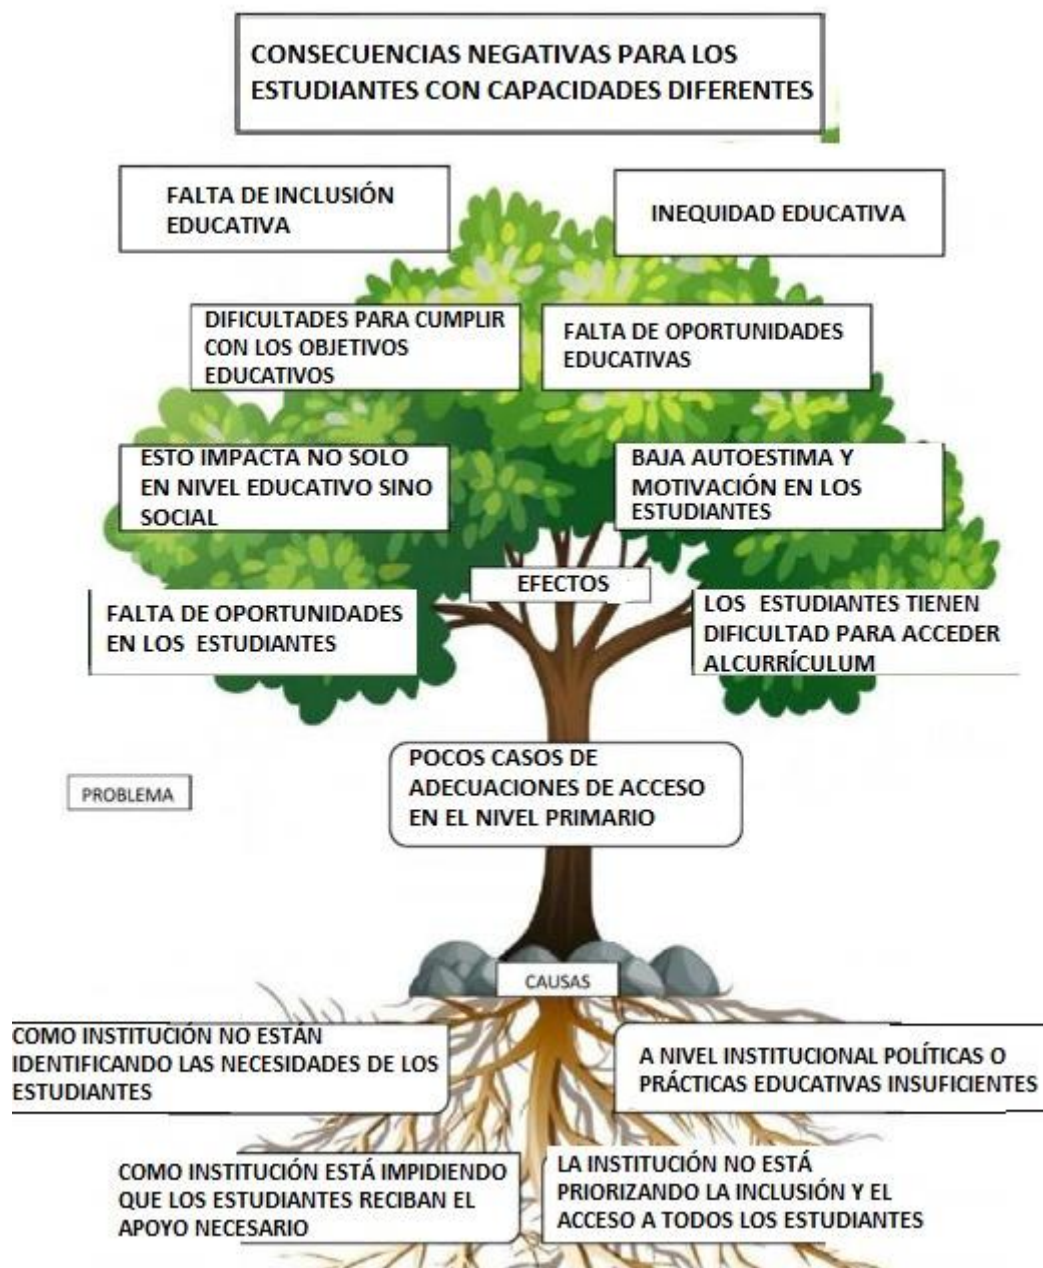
CONSECUENCIAS NEGATIVAS PARA LOS ESTUDIANTES CON CAPACIDADES DIFERENTES

FALTA DE INCLUSIÓN EDUCATIVA

INEQUIDAD EDUCATIVA

DIFICULTADES PARA CUMPLIR CON LOS OBJETIVOS EDUCATIVOS

FALTA DE OPORTUNIDADES EDUCATIVAS

ESTO IMPACTA NO SOLO EN NIVEL EDUCATIVO SINO SOCIAL

BAJA AUTOESTIMA Y MOTIVACIÓN EN LOS ESTUDIANTES

EFECTOS

FALTA DE OPORTUNIDADES EN LOS ESTUDIANTES

LOS ESTUDIANTES TIENEN DIFICULTAD PARA ACCEDER ALCURRÍCULUM

PROBLEMA

POCOS CASOS DE ADECUACIONES DE ACCESO EN EL NIVEL PRIMARIO

CAUSAS

COMO INSTITUCIÓN NO ESTÁN IDENTIFICANDO LAS NECESIDADES DE LOS ESTUDIANTES

A NIVEL INSTITUCIONAL POLÍTICAS O PRÁCTICAS EDUCATIVAS INSUFICIENTES

COMO INSTITUCIÓN ESTÁ IMPIDIENDO QUE LOS ESTUDIANTES RECIBAN EL APOYO NECESARIO

LA INSTITUCIÓN NO ESTÁ PRIORIZANDO LA INCLUSIÓN Y EL ACCESO A TODOS LOS ESTUDIANTES